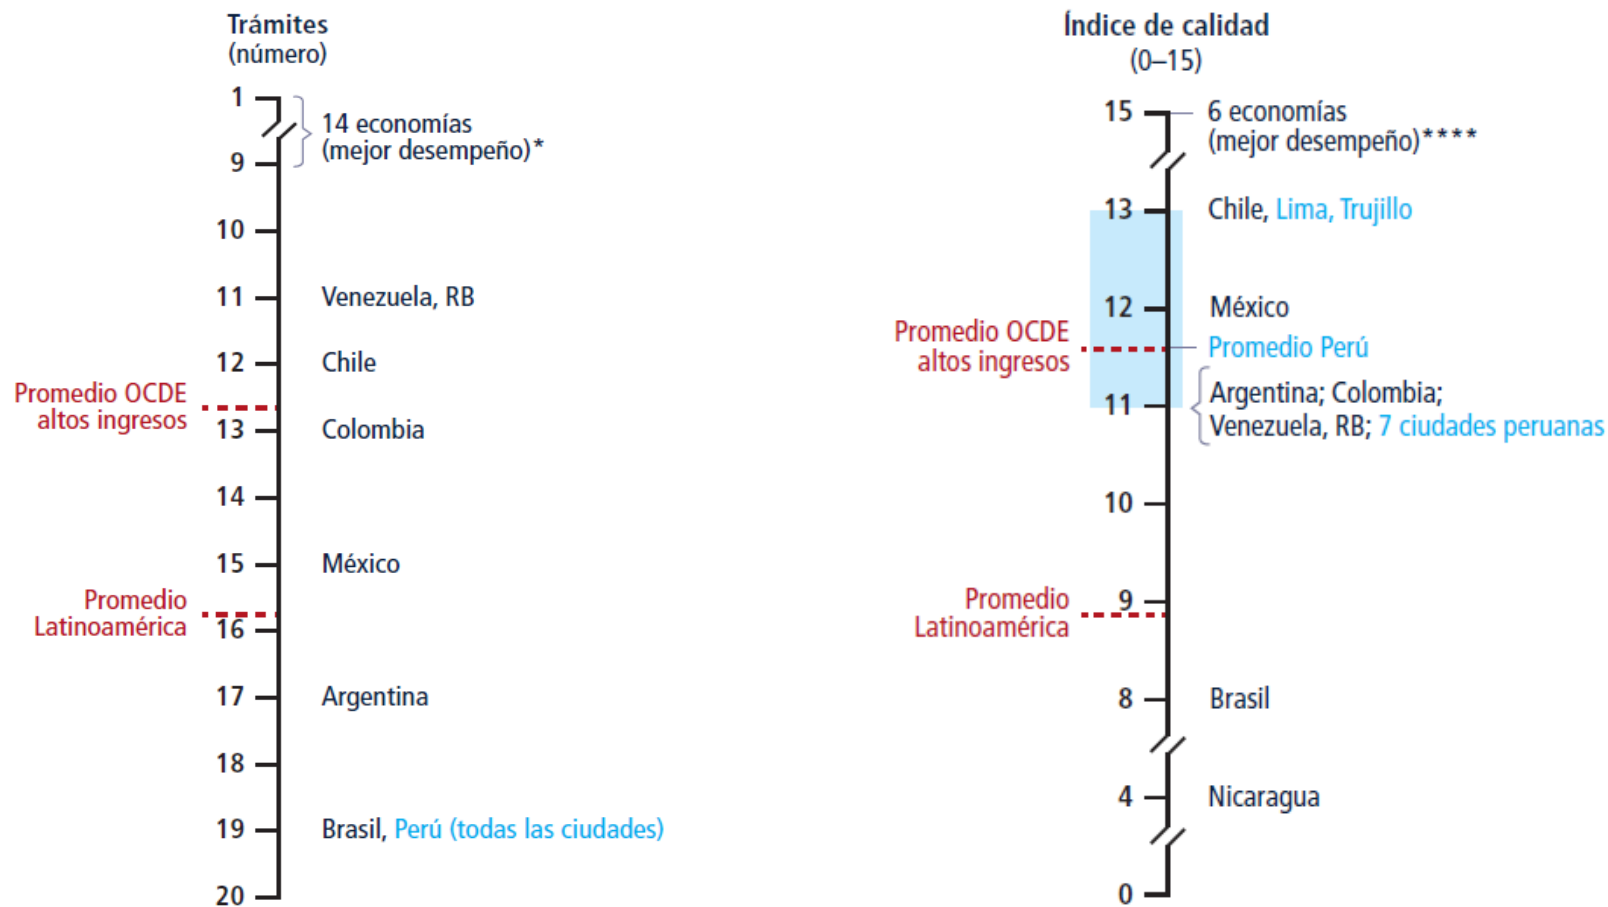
Trámites
(número)

1
9
14 economías
(mejor desempeño)*
10
11 Venezuela, RB
12 Chile
Promedio OCDE
altos ingresos
13 Colombia
14
15 México
Promedio
Latinoamérica
16
17 Argentina
18
19 Brasil, Perú (todas las ciudades)
20

Índice de calidad
(0–15)

15
6 economías
(mejor desempeño)****
13 Chile, Lima, Trujillo
12 México
Promedio OCDE
altos ingresos
Promedio Perú
11
Argentina; Colombia;
Venezuela, RB; 7 ciudades peruanas
10
Promedio
Latinoamérica
9
8 Brasil
4 Nicaragua
0